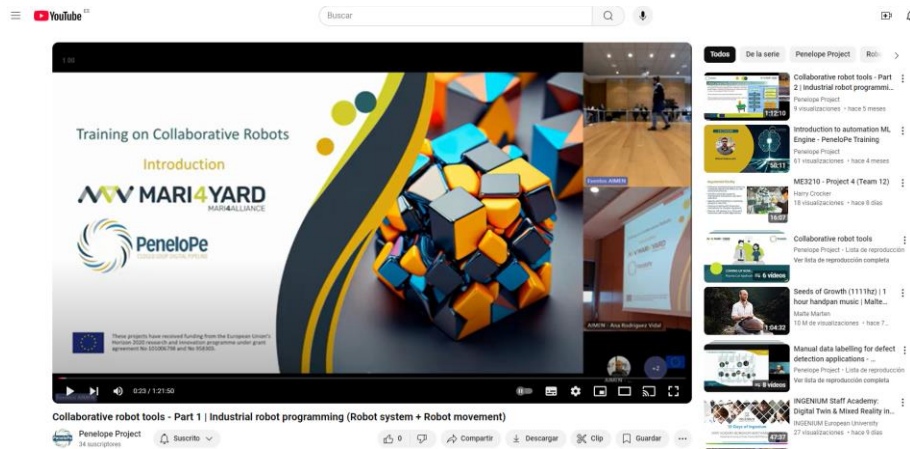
YouTube ES

Buscar

Training on Collaborative Robots

Introduction

MARI4YARD

MARI4ALLIANCE

PeneloPe

These projects have received funding from the European Union's Horizon 2020 research and innovation programme under grant agreement No 101006798 and No 958303.

AIMEN

AIMEN - Ana Rodriguez Vidal

+2

0:23 / 1:21:50

Collaborative robot tools - Part 1 | Industrial robot programming (Robot system + Robot movement)

Penelope Project
34 suscriptores

Suscrito

0

Compartir

Descargar

Clip

Guardar

Todos

De la serie

Penelope Project

Rob

Collaborative robot tools - Part 2 | Industrial robot programmi...
Penelope Project
9 visualizaciones · hace 5 meses
1:12:10

Introduction to automation ML Engine - PenelоPe Training
Penelope Project
61 visualizaciones · hace 4 meses
50:11

ME3210 - Project 4 (Team 12)
Harry Crocker
18 visualizaciones · hace 6 días
16:07

Collaborative robot tools
Penelope Project · Lista de reproducción
Ver lista de reproducción completa
6 videos

Seeds of Growth (111hz) | 1 hour handpan music | Malte...
Malte Marten
10 M de visualizaciones · hace 7...
1:04:32

Manual data labelling for defect detection applications - ...
Penelope Project · Lista de reproducción
Ver lista de reproducción completa
8 videos

INGENIUM Staff Academy: Digital Twin & Mixed Reality in...
INGENIUM European University
27 visualizaciones · hace 9 días
47:33